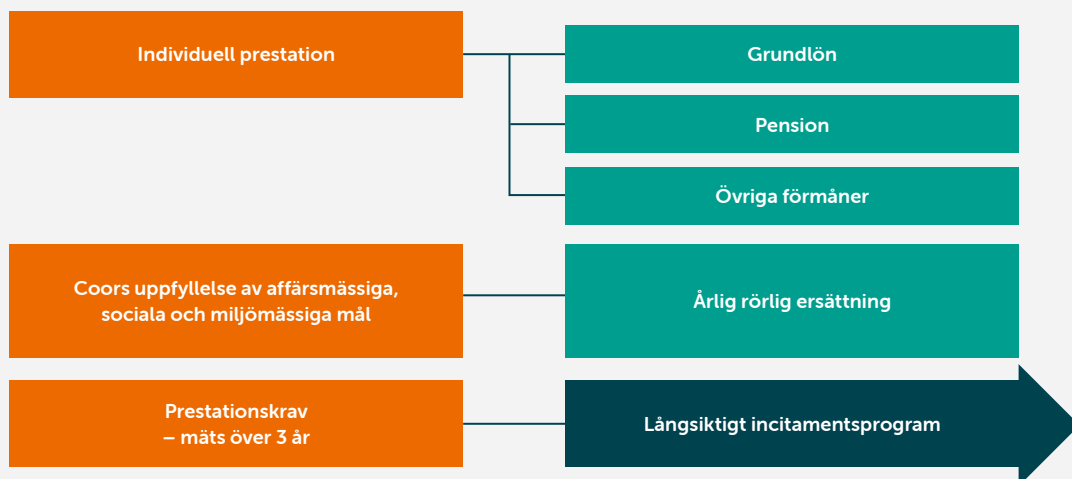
Individuell prestation

Grundlön

Pension

Övriga förmåner

Coors uppfyllelse av affärsmässiga, sociala och miljömässiga mål

Årlig rörlig ersättning

Prestationskrav – mäts över 3 år

Långsiktigt incitamentsprogram